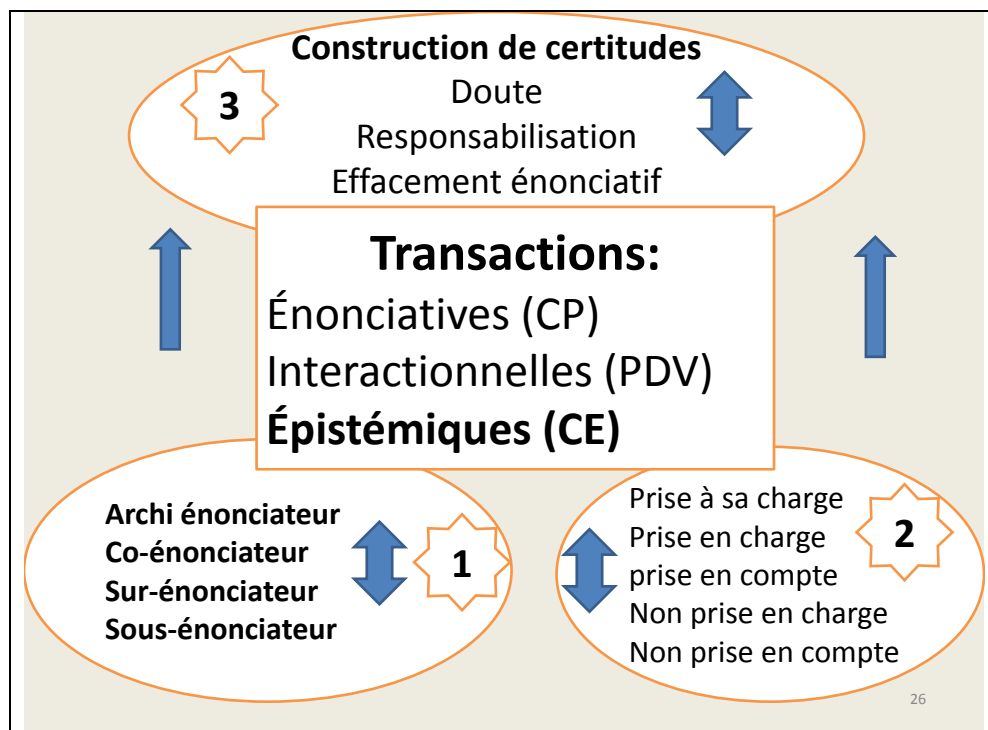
Construction de certitudes
Doute
Responsabilisation
Effacement énonciatif

3

Transactions:
Énonciatives (CP)
Interactionnelles (PDV)
Épistémiques (CE)

Archi énonciateur
Co-énonciateur
Sur-énonciateur
Sous-énonciateur

1

Prise à sa charge
Prise en charge
prise en compte
Non prise en charge
Non prise en compte

2

26